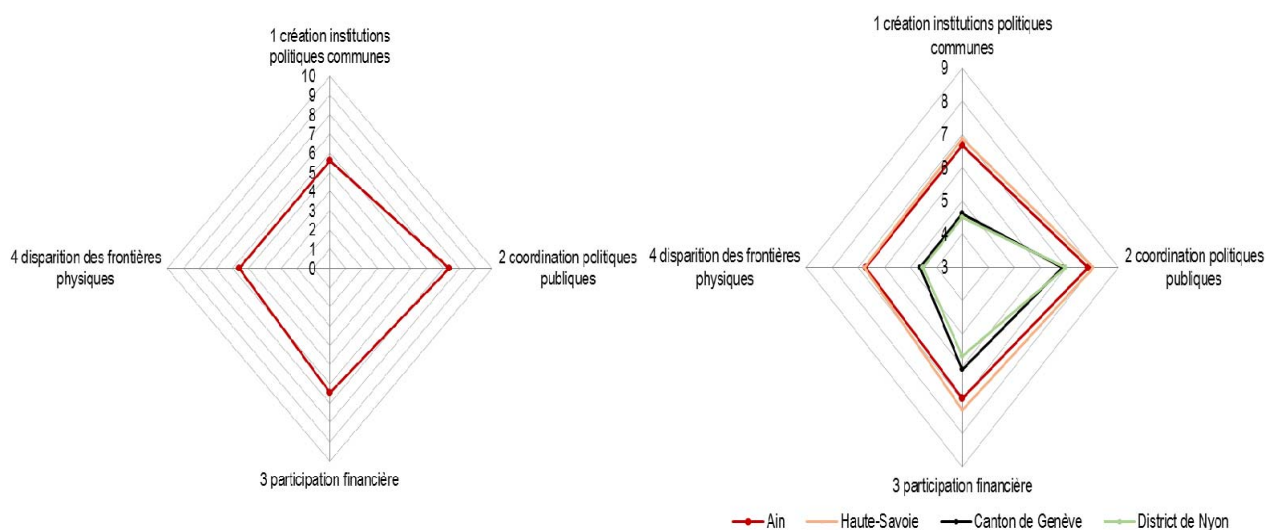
1 création institutions politiques communes
10
9
8
7
6
5
4
3
2
1
0
2 coordination politiques publiques
3 participation financière
4 disparition des frontières physiques

1 création institutions politiques communes
9
8
7
6
5
4
3
2 coordination politiques publiques
3 participation financière
4 disparition des frontières physiques

Ain
Haute-Savoie
Canton de Genève
District de Nyon